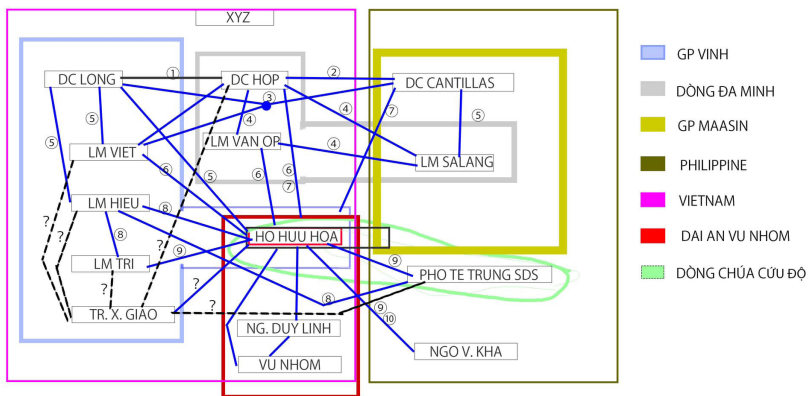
XYZ

DC LONG
①
DC HOP
②
DC CANTILLAS
③
⑤
④
④
⑦
⑤
LM VIET
LM VAN OR
④
⑤
LM SALANG
⑥
⑥
⑤
⑥
⑦
LM HIEU
⑧
?
⑧
HO HUU HOA
?
?
⑨
⑨
LM TRI
PHO TE TRUNG SDS
?
?
?
⑧
⑨
TR. X. GIAO
⑩
NG. DUY LINH
NGO V. KHA
VU NHOM

GP VINH
DÒNG ĐA MINH
GP MAASIN
PHILIPPINE
VIETNAM
DAI AN VU NHOM
DÒNG CHÚA CỨU ĐỘ